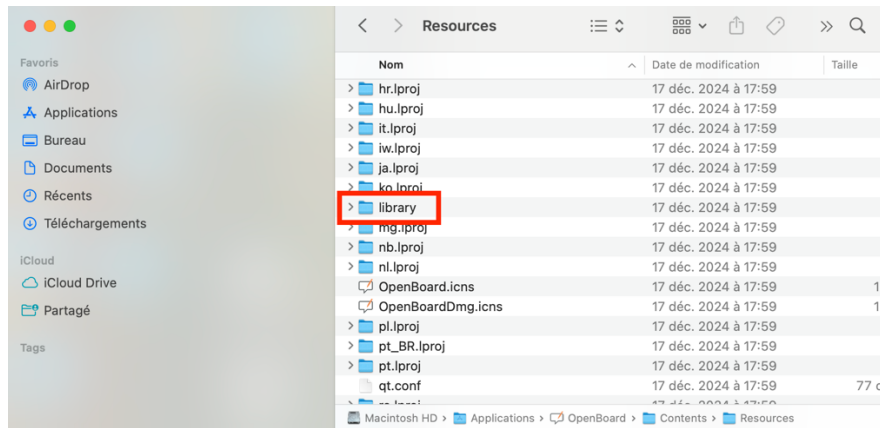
Resources

Favoris
AirDrop
Applications
Bureau
Documents
Récents
Téléchargements

iCloud
iCloud Drive
Partagé

Tags

| Nom | Date de modification | Taille |
|---|---|---|
| hr.lproj | 17 déc. 2024 à 17:59 | |
| hu.lproj | 17 déc. 2024 à 17:59 | |
| it.lproj | 17 déc. 2024 à 17:59 | |
| iw.lproj | 17 déc. 2024 à 17:59 | |
| ja.lproj | 17 déc. 2024 à 17:59 | |
| ko.lproj | 17 déc. 2024 à 17:59 | |
| library | 17 déc. 2024 à 17:59 | |
| mg.lproj | 17 déc. 2024 à 17:59 | |
| nb.lproj | 17 déc. 2024 à 17:59 | |
| nl.lproj | 17 déc. 2024 à 17:59 | |
| OpenBoard.icns | 17 déc. 2024 à 17:59 | 1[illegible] |
| OpenBoardDmg.icns | 17 déc. 2024 à 17:59 | 1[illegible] |
| pl.lproj | 17 déc. 2024 à 17:59 | |
| pt_BR.lproj | 17 déc. 2024 à 17:59 | |
| pt.lproj | 17 déc. 2024 à 17:59 | |
| qt.conf | 17 déc. 2024 à 17:59 | 77 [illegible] |
| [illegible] | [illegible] | |

Macintosh HD › Applications › OpenBoard › Contents › Resources